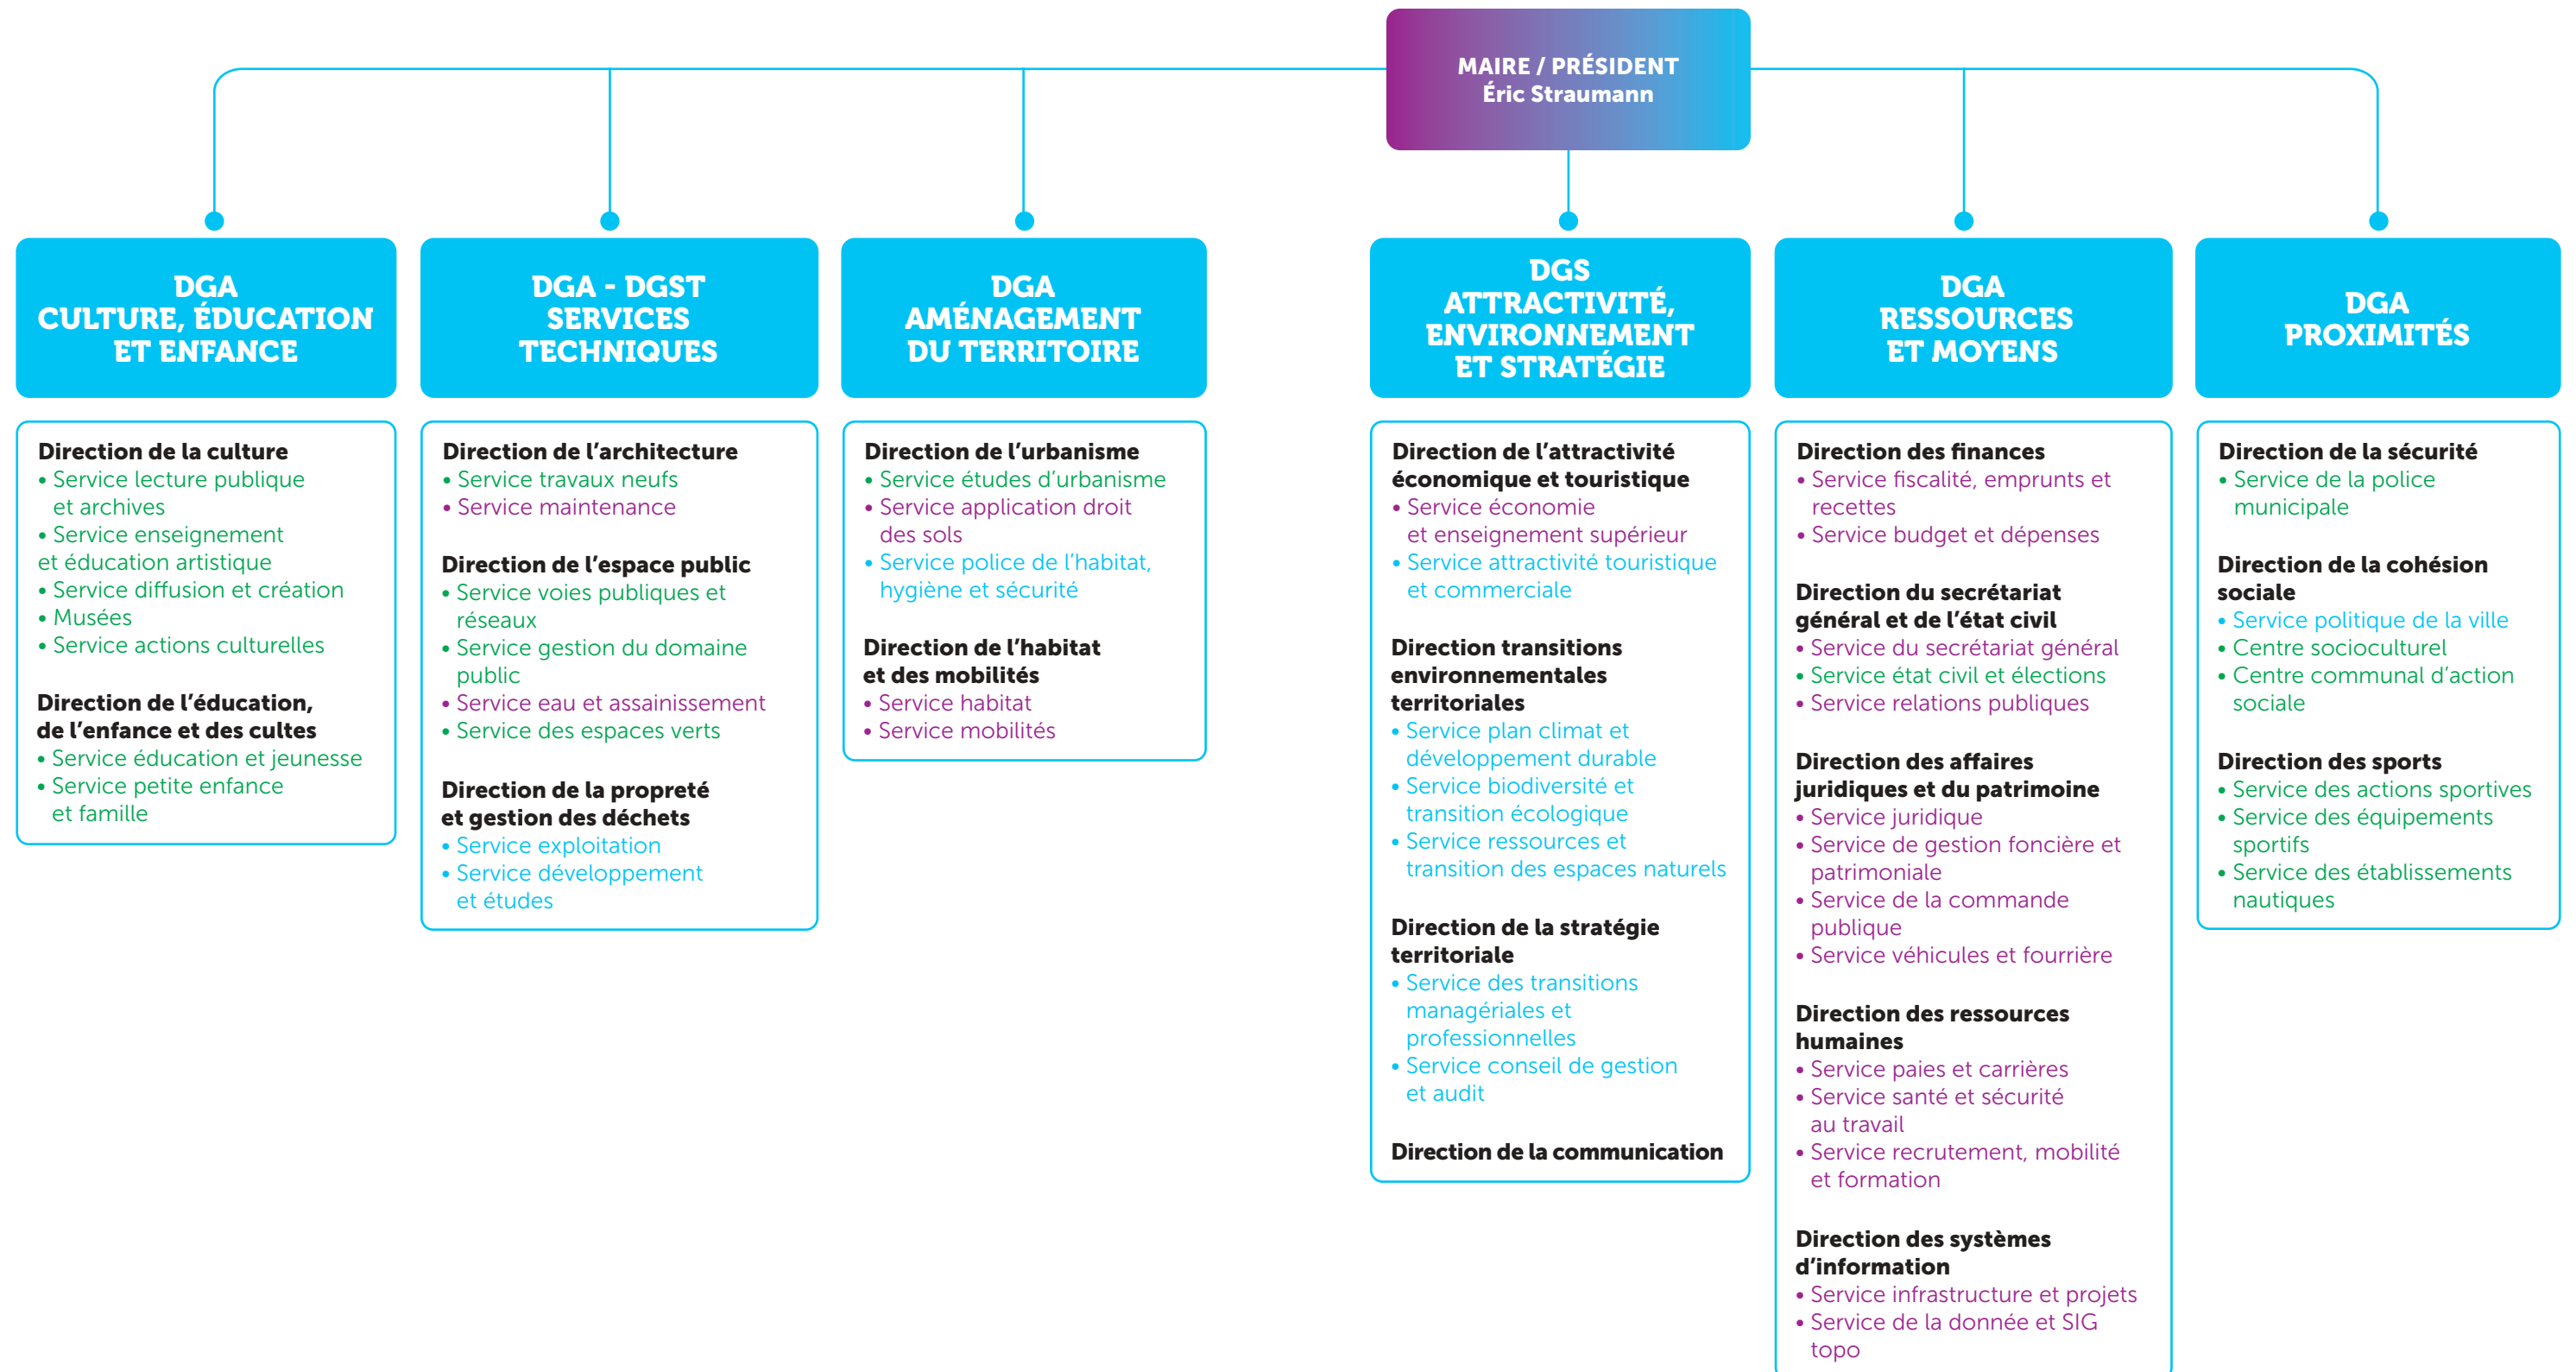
MAIRE / PRÉSIDENT
Éric Straumann

DGA
CULTURE, ÉDUCATION
ET ENFANCE

Direction de la culture
• Service lecture publique et archives
• Service enseignement et éducation artistique
• Service diffusion et création
• Musées
• Service actions culturelles

Direction de l'éducation, de l'enfance et des cultes
• Service éducation et jeunesse
• Service petite enfance et famille

DGA - DGST
SERVICES
TECHNIQUES

Direction de l'architecture
• Service travaux neufs
• Service maintenance

Direction de l'espace public
• Service voies publiques et réseaux
• Service gestion du domaine public
• Service eau et assainissement
• Service des espaces verts

Direction de la propreté et gestion des déchets
• Service exploitation
• Service développement et études

DGA
AMÉNAGEMENT
DU TERRITOIRE

Direction de l'urbanisme
• Service études d'urbanisme
• Service application droit des sols
• Service police de l'habitat, hygiène et sécurité

Direction de l'habitat et des mobilités
• Service habitat
• Service mobilités

DGS
ATTRACTIVITÉ,
ENVIRONNEMENT
ET STRATÉGIE

Direction de l'attractivité économique et touristique
• Service économie et enseignement supérieur
• Service attractivité touristique et commerciale

Direction transitions environnementales territoriales
• Service plan climat et développement durable
• Service biodiversité et transition écologique
• Service ressources et transition des espaces naturels

Direction de la stratégie territoriale
• Service des transitions managériales et professionnelles
• Service conseil de gestion et audit

Direction de la communication

DGA
RESSOURCES
ET MOYENS

Direction des finances
• Service fiscalité, emprunts et recettes
• Service budget et dépenses

Direction du secrétariat général et de l'état civil
• Service du secrétariat général
• Service état civil et élections
• Service relations publiques

Direction des affaires juridiques et du patrimoine
• Service juridique
• Service de gestion foncière et patrimoniale
• Service de la commande publique
• Service véhicules et fourrière

Direction des ressources humaines
• Service paies et carrières
• Service santé et sécurité au travail
• Service recrutement, mobilité et formation

Direction des systèmes d'information
• Service infrastructure et projets
• Service de la donnée et SIG topo

DGA
PROXIMITÉS

Direction de la sécurité
• Service de la police municipale

Direction de la cohésion sociale
• Service politique de la ville
• Centre socioculturel
• Centre communal d'action sociale

Direction des sports
• Service des actions sportives
• Service des équipements sportifs
• Service des établissements nautiques